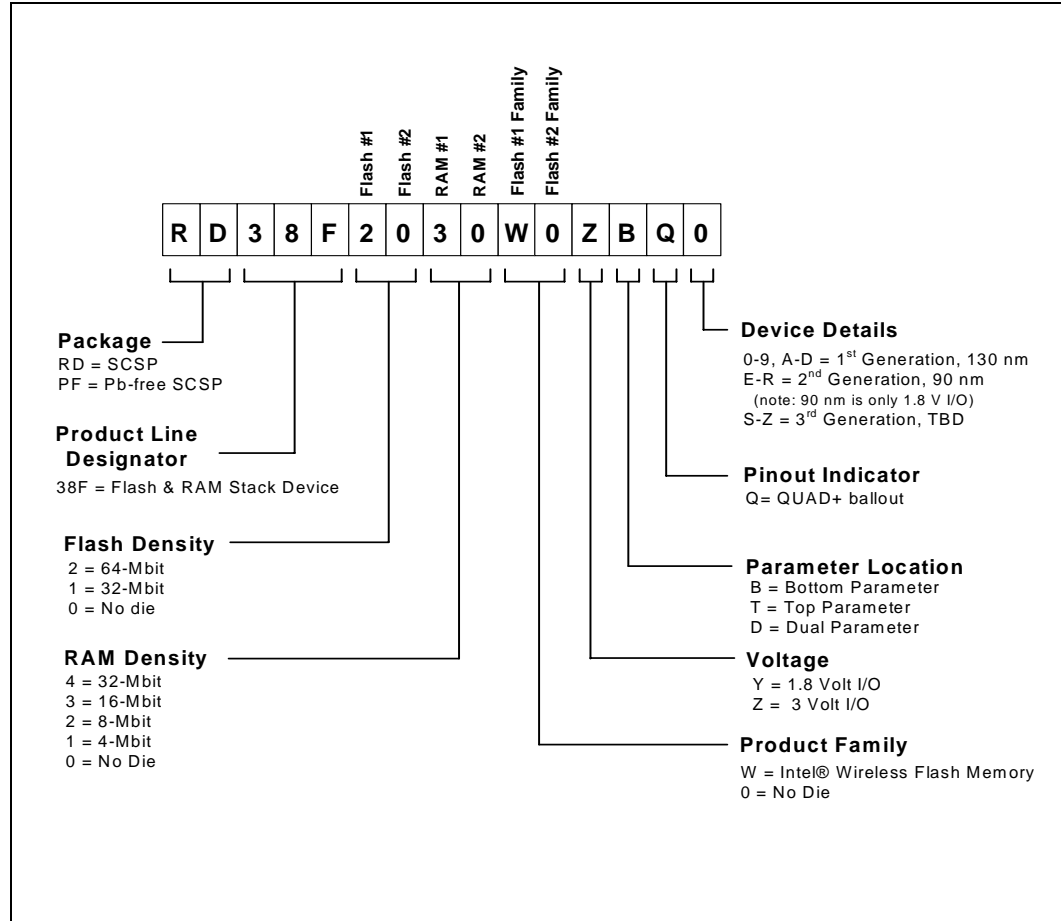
Flash #1
Flash #2
RAM #1
RAM #2
Flash #1 Family
Flash #2 Family

| R | D | 3 | 8 | F | 2 | 0 | 3 | 0 | W | 0 | Z | B | Q | 0 |
|---|---|---|---|---|---|---|---|---|---|---|---|---|---|---|

**Package**
RD = SCSP
PF = Pb-free SCSP

**Product Line Designator**
38F = Flash & RAM Stack Device

**Flash Density**
2 = 64-Mbit
1 = 32-Mbit
0 = No die

**RAM Density**
4 = 32-Mbit
3 = 16-Mbit
2 = 8-Mbit
1 = 4-Mbit
0 = No Die

**Device Details**
0-9, A-D = 1$^{st}$ Generation, 130 nm
E-R = 2$^{nd}$ Generation, 90 nm
(note: 90 nm is only 1.8 V I/O)
S-Z = 3$^{rd}$ Generation, TBD

**Pinout Indicator**
Q= QUAD+ ballout

**Parameter Location**
B = Bottom Parameter
T = Top Parameter
D = Dual Parameter

**Voltage**
Y = 1.8 Volt I/O
Z = 3 Volt I/O

**Product Family**
W = Intel® Wireless Flash Memory
0 = No Die